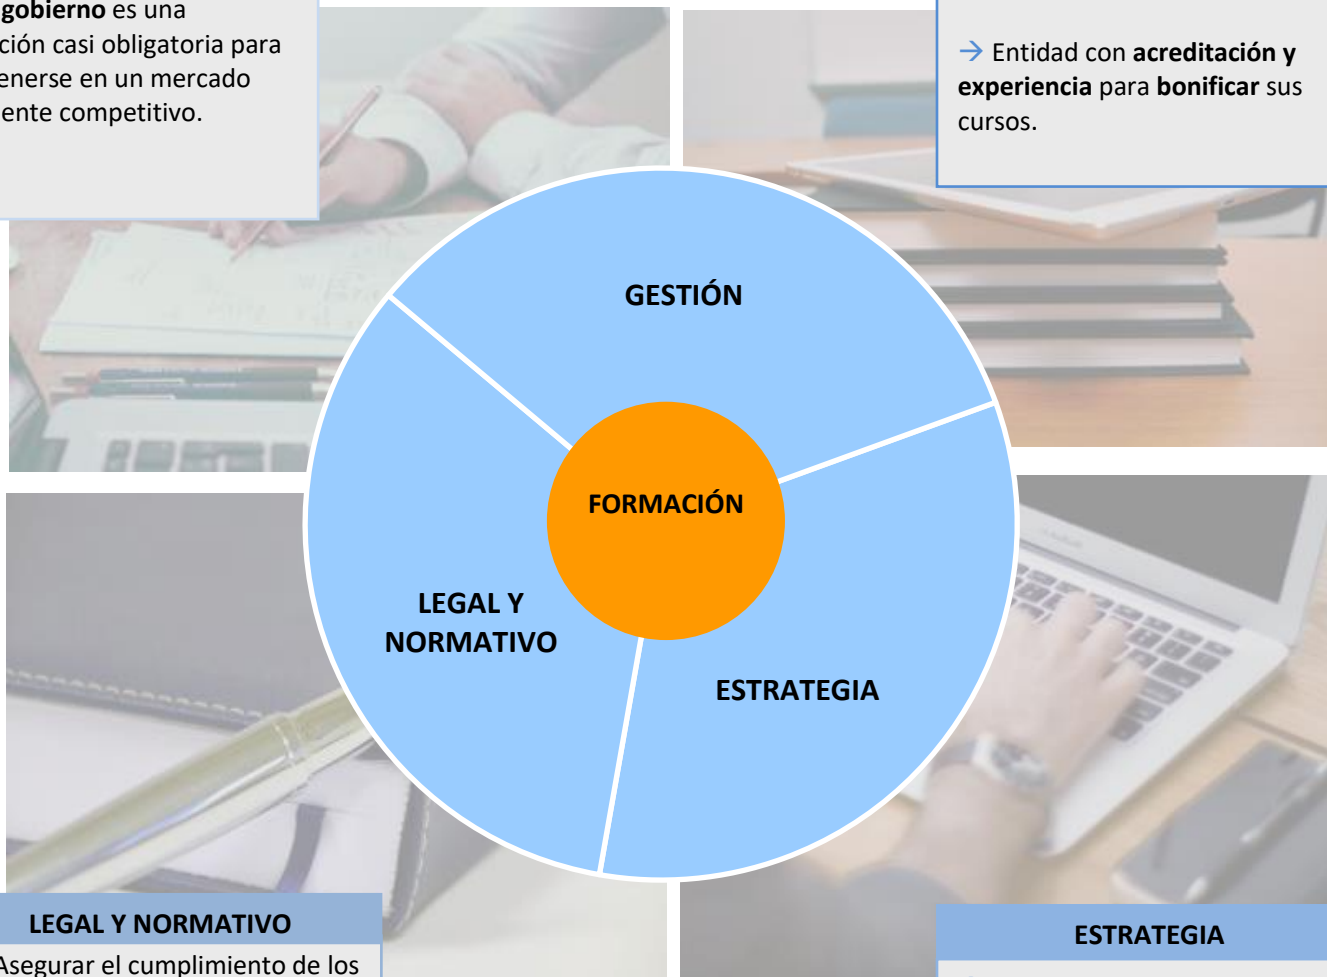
gobierno es una
ción casi obligatoria para
enerse en un mercado
ente competitivo.

→ Entidad con acreditación y experiencia para bonificar sus cursos.

GESTIÓN

FORMACIÓN

LEGAL Y NORMATIVO

ESTRATEGIA

LEGAL Y NORMATIVO

Asegurar el cumplimiento de los

ESTRATEGIA